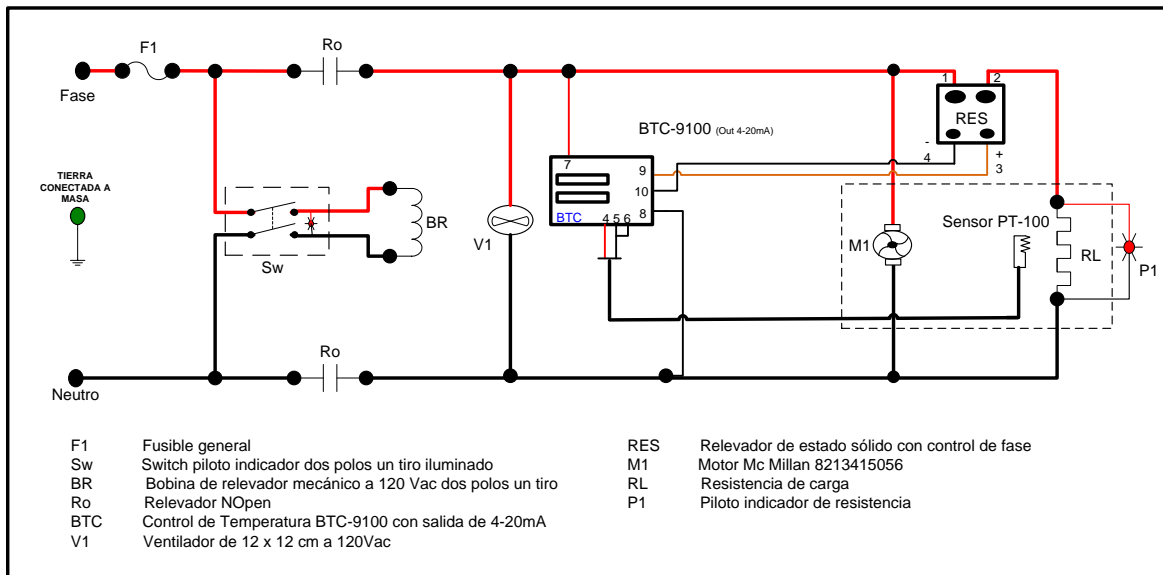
F1
Ro
Fase
TIERRA CONECTADA A MASA
BR
Sw
V1
BTC-9100 (Out 4-20mA)
7
9
10
8
BTC
4 5 6
1
2
RES
-
4
+
3
M1
Sensor PT-100
RL
P1
Ro
Neutro

| | |
|---|---|
| F1 | Fusible general |
| Sw | Switch piloto indicador dos polos un tiro iluminado |
| BR | Bobina de relevador mecánico a 120 Vac dos polos un tiro |
| Ro | Relevador NOpen |
| BTC | Control de Temperatura BTC-9100 con salida de 4-20mA |
| V1 | Ventilador de 12 x 12 cm a 120Vac |

| | |
|---|---|
| RES | Relevador de estado sólido con control de fase |
| M1 | Motor Mc Millan 8213415056 |
| RL | Resistencia de carga |
| P1 | Piloto indicador de resistencia |